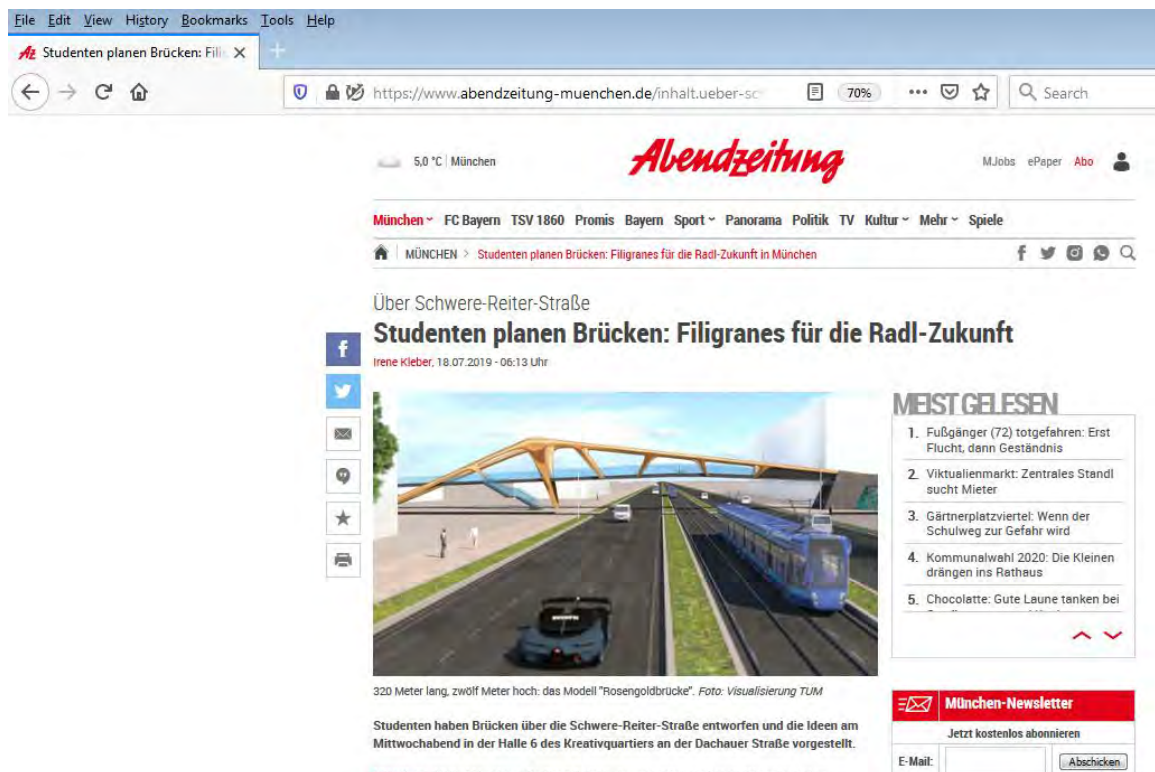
File Edit View History Bookmarks Tools Help

Studenten planen Brücken: Fili ×

https://www.abendzeitung-muenchen.de/inhalt.ueber-sc

70%

Search

5,0 °C | München

Abendzeitung

MJobs ePaper Abo

München FC Bayern TSV 1860 Promis Bayern Sport Panorama Politik TV Kultur Mehr Spiele

MÜNCHEN > Studenten planen Brücken: Filigranes für die Radl-Zukunft in München

Über Schwere-Reiter-Straße

Studenten planen Brücken: Filigranes für die Radl-Zukunft

Irene Kleber, 18.07.2019 - 06:13 Uhr

MEIST GELESEN

1. Fußgänger (72) totgefahren: Erst Flucht, dann Geständnis
2. Viktualienmarkt: Zentrales Standl sucht Mieter
3. Gärtnerplatzviertel: Wenn der Schulweg zur Gefahr wird
4. Kommunalwahl 2020: Die Kleinen drängen ins Rathaus
5. Chocolatte: Gute Laune tanken bei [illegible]

320 Meter lang, zwölf Meter hoch: das Modell "Rosengoldbrücke". Foto: Visualisierung TUM

München-Newsletter

Jetzt kostenlos abonnieren

E-Mail:

Abschicken

Studenten haben Brücken über die Schwere-Reiter-Straße entworfen und die Ideen am Mittwochabend in der Halle 6 des Kreativquartiers an der Dachauer Straße vorgestellt.